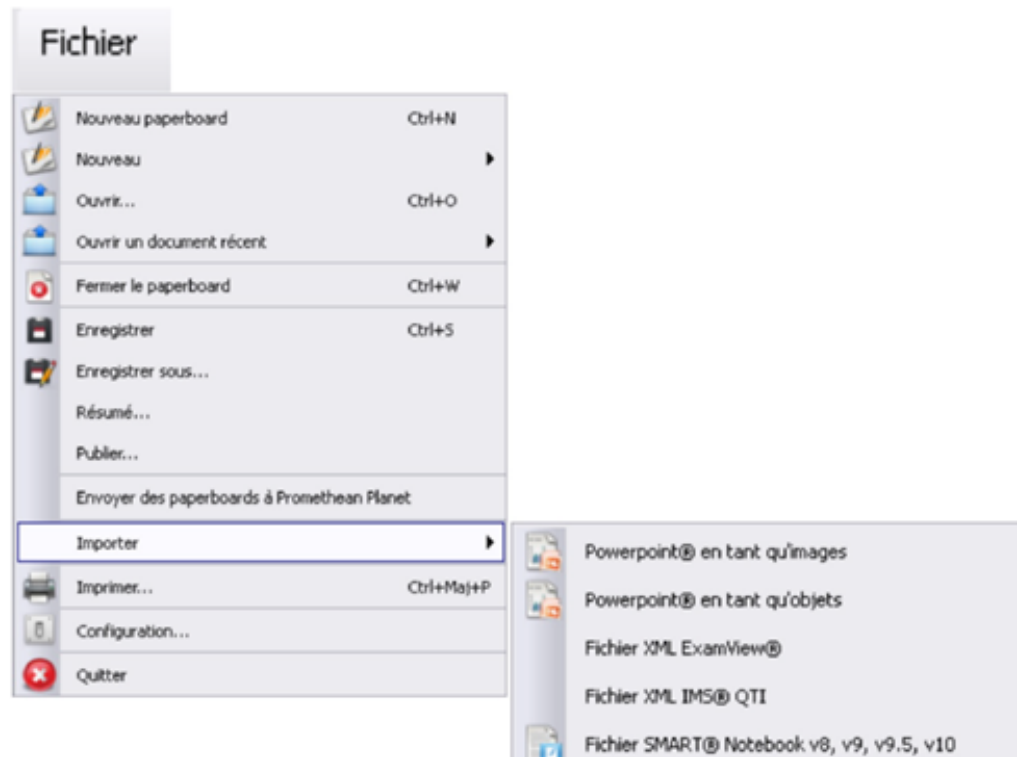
Fichier

Nouveau paperboard Ctrl+N
Nouveau
Ouvrir... Ctrl+O
Ouvrir un document récent
Fermer le paperboard Ctrl+W
Enregistrer Ctrl+S
Enregistrer sous...
Résumé...
Publier...
Envoyer des paperboards à Promethean Planet
Importer
Imprimer... Ctrl+Maj+P
Configuration...
Quitter

Powerpoint® en tant qu'images
Powerpoint® en tant qu'objets
Fichier XML ExamView®
Fichier XML IMS® QTI
Fichier SMART® Notebook v8, v9, v9.5, v10